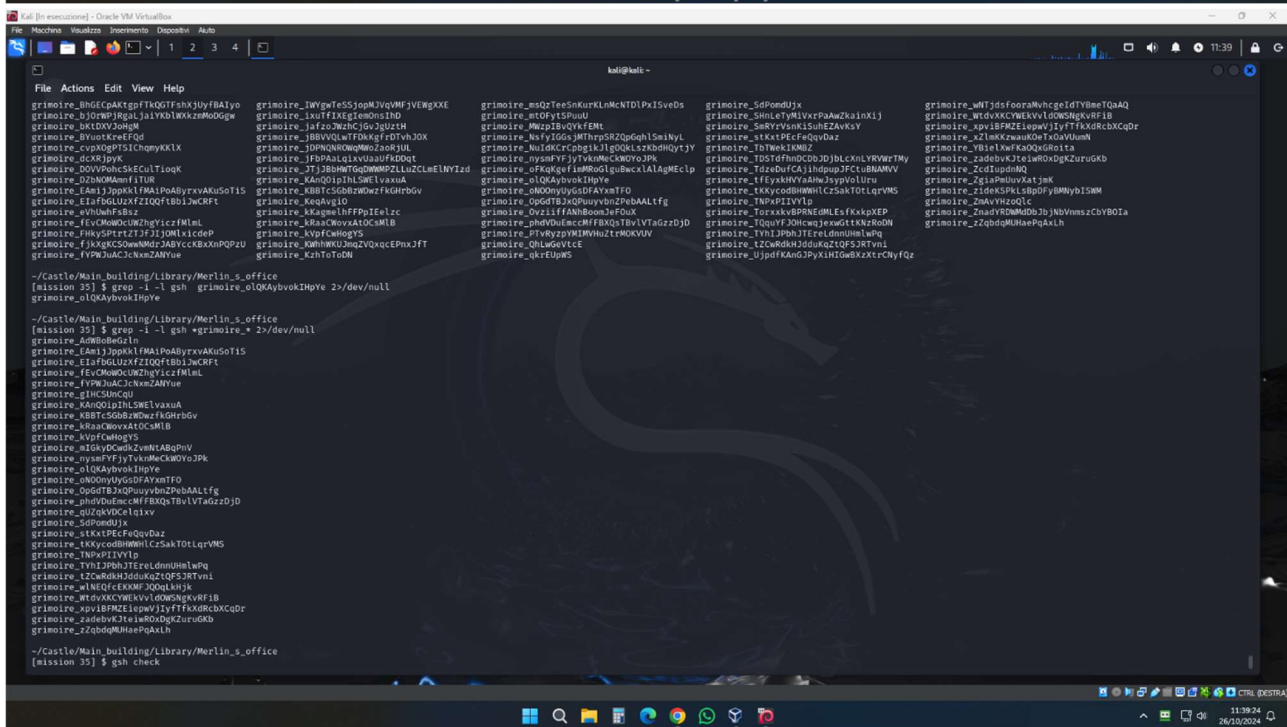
Kali [In esecuzione] - Oracle VM VirtualBox
File Macchina Visualizza Inserimento Dispositivi Aiuto
1 2 3 4
11:39
kali@kali: ~
File Actions Edit View Help

grimoire_BhGECpAKtgpfTkQGTFshXjUyfBAIyo grimoire_IWYgwTeSSjopMJVqVMFjVEWgXXE grimoire_msQzTeeSnKurKLnMcNTDlPxISveDs grimoire_SdPomdUjx grimoire_wNTjdsfooraMvhcgeIdTYBmeTQaAQ
grimoire_bjOrWPjRgaLjaiYKblWXkzmMoDGgw grimoire_ixuTfIXEgIemOnsIhD grimoire_mtOFytSPuuU grimoire_SHnLeTyMiVxrPaAwZkainXij grimoire_WtdvXKCYWEkVvldOWSNgKvRFiB
grimoire_bKtDXVJoHgM grimoire_jafzoJWzhCjGvJgUztH grimoire_MWzpIBvQYkfEMt grimoire_SmRYrVsnKiSuhEZAvKsY grimoire_xpviBFMZEiepwVjIyfTfkXdRcbXCqDr
grimoire_BYuotKreEfQd grimoire_jBBVVQLwTFDkKgfrDTvhJOX grimoire_NsfyIGGsjMThrpSRZQpGqhlSmiNyL grimoire_stKxtPEcFeQqvDaz grimoire_xZlmKKzwauKOeTxOaVUumN
grimoire_cvpXOgPTSIChqmyKKlX grimoire_jDPNQNROWqMWoZaoRjUL grimoire_NuIdKCrCpbgikJlgOQkLsZKbdHQytjY grimoire_TbTWekIKMBZ grimoire_YBielXwFKaOQxGRoita
grimoire_dcXRjpyK grimoire_jFbPAaLqixvUaaUfkDDQt grimoire_nysmFYFjyTvknMeCkWOYoJPk grimoire_TDSTdfhnDCDbJDjbLcXnLYRVWrTMy grimoire_zadebvKJteiwROxDgKZuruGKb
grimoire_DOVVPohcSkECulTioqK grimoire_JTjJBbHWTGqDWWMPZLLuZCLmElNYIzd grimoire_oFKqKgefimMRoGlguBwcxlAlAgMEclp grimoire_TdzeDufCAjihdpupJFCtuBNAMVV grimoire_ZcdIupdnNQ
grimoire_DZbNOMamnfiTUR grimoire_KAnQOipIhLSWElvaxuA grimoire_olQKAybvokIHpYe grimoire_tfEyxkHVYaAHwJsypVolUru grimoire_ZgiaPmUuvXatjmK
grimoire_EAmijJppkKlfMAiPoAByrxvAKuSoTiS grimoire_KBBTcSGbBzWDwzfkGHrbGv grimoire_oNOOnyUyGsDFAYxmTFO grimoire_tKKycodBHWWHlCzSakTOtLqrVMS grimoire_zideKSPkLsBpDFyBMNybISWM
grimoire_EIafbGLUzXfZIQQftBbiJWCRFt grimoire_KeqAvgiO grimoire_OpGdTBJxQPuuyvbnZPebAALtfg grimoire_TNPxPIIVYlp grimoire_ZmAvYHzoQlc
grimoire_eVhUwhFsBsz grimoire_kKagmelhFFPpIEelzc grimoire_OvziiffANhBoomJeFOuX grimoire_TorxxkvBPRNEdMLEsfKxkpXEP grimoire_ZnadYRDWMdDbJbjNbVnmszCbYBOIa
grimoire_fEvCMoWOcUWZhgYiczfMlmL grimoire_kRaaCWovxAtOCsMlB grimoire_phdVDuEmccMFFBXQsTBvlVTaGzzDjD grimoire_TQquYFJOHcwqjexwGttKNzRoDN grimoire_zZqbdqMUHaePqAxLh
grimoire_FHkySPtrtZTJfJIjOMlxicdeP grimoire_kVpfCwHogYS grimoire_PTvRyzpYMIMVHuZtrMOKVUV grimoire_TYhIJPbhJTEreLdnnUHmlwPq
grimoire_fjkXgKCSOwwNMdrJABYccKBxXnPQPzU grimoire_KWhhWKUJmqZVQxqcEPnxJfT grimoire_QhLwGeVtcE grimoire_tZCwRdkHJdduKqZtQFSJRTvni
grimoire_fYPWJuACJcNxmZANYue grimoire_KzhToToDN grimoire_qkrEUpWS grimoire_UjpdfKAnGJPyXiHIGwBXzXtrCNyfQz

~/Castle/Main_building/Library/Merlin_s_office
[mission 35] $ grep -i -l gsh grimoire_olQKAybvokIHpYe 2>/dev/null
grimoire_olQKAybvokIHpYe

~/Castle/Main_building/Library/Merlin_s_office
[mission 35] $ grep -i -l gsh *grimoire_* 2>/dev/null
grimoire_AdWBoBeGzln
grimoire_EAmijJppkKlfMAiPoAByrxvAKuSoTiS
grimoire_EIafbGLUzXfZIQQftBbiJWCRFt
grimoire_fEvCMoWOcUWZhgYiczfMlmL
grimoire_fYPWJuACJcNxmZANYue
grimoire_gIHCSUnCqU
grimoire_KAnQOipIhLSWElvaxuA
grimoire_KBBTcSGbBzWDwzfkGHrbGv
grimoire_kRaaCWovxAtOCsMlB
grimoire_kVpfCwHogYS
grimoire_mIGkyDCwdkZvmNtABqPnV
grimoire_nysmFYFjyTvknMeCkWOYoJPk
grimoire_olQKAybvokIHpYe
grimoire_oNOOnyUyGsDFAYxmTFO
grimoire_OpGdTBJxQPuuyvbnZPebAALtfg
grimoire_phdVDuEmccMFFBXQsTBvlVTaGzzDjD
grimoire_qUZqkVDCelqixv
grimoire_SdPomdUjx
grimoire_stKxtPEcFeQqvDaz
grimoire_tKKycodBHWWHlCzSakTOtLqrVMS
grimoire_TNPxPIIVYlp
grimoire_TYhIJPbhJTEreLdnnUHmlwPq
grimoire_tZCwRdkHJdduKqZtQFSJRTvni
grimoire_wlNEQfcEKKMFJQOqLkHjk
grimoire_WtdvXKCYWEkVvldOWSNgKvRFiB
grimoire_xpviBFMZEiepwVjIyfTfkXdRcbXCqDr
grimoire_zadebvKJteiwROxDgKZuruGKb
grimoire_zZqbdqMUHaePqAxLh

~/Castle/Main_building/Library/Merlin_s_office
[mission 35] $ gsh check

CTRL (DESTRA)
11:39:24
26/10/2024